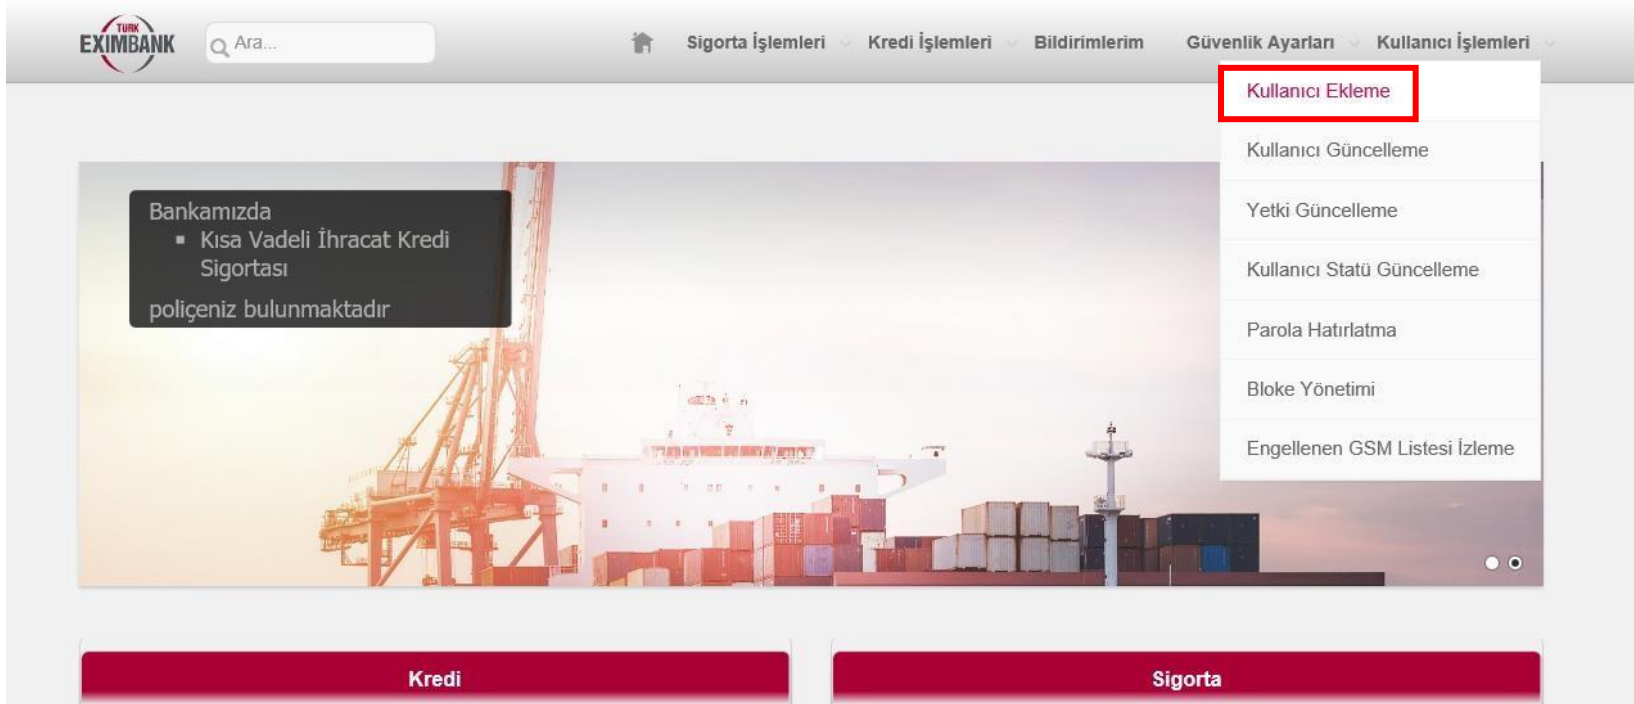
TÜRK EXIMBANK

Ara...

Sigorta İşlemleri Kredi İşlemleri Bildirimlerim Güvenlik Ayarları Kullanıcı İşlemleri

Kullanıcı Ekleme
Kullanıcı Güncelleme
Yetki Güncelleme
Kullanıcı Statü Güncelleme
Parola Hatırlatma
Bloke Yönetimi
Engellenen GSM Listesi İzleme

Bankamızda
- Kısa Vadeli İhracat Kredi Sigortası
poliçeniz bulunmaktadır

Kredi

Sigorta